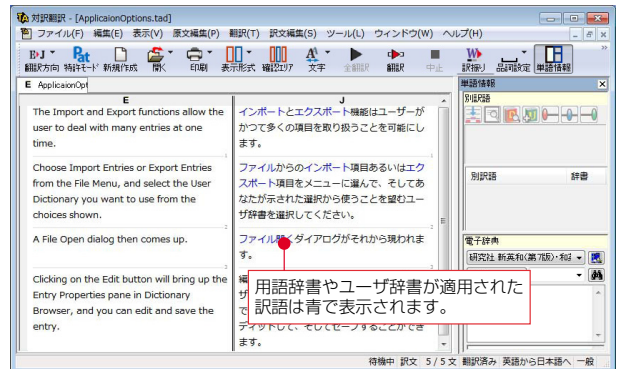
対訳翻訳 - [ApplicaionOptions.tad]

ファイル(F) 編集(E) 表示(V) 原文編集(P) 翻訳(T) 訳文編集(S) ツール(L) ウィンドウ(W) ヘルプ(H)

翻訳方向 特許モード 新規作成 開く 印刷 表示形式 確認エリア 文字 全翻訳 翻訳 中止 訳振り 品詞設定 単語情報

E ApplicaionOpt

E

J

The Import and Export functions allow the user to deal with many entries at one time.

インポートとエクスポート機能はユーザーがかつて多くの項目を取り扱うことを可能にします。

Choose Import Entries or Export Entries from the File Menu, and select the User Dictionary you want to use from the choices shown.

ファイルからのインポート項目あるいはエクスポート項目をメニューに選んで、そしてあなたが示された選択から使うことを望むユーザ辞書を選択してください。

A File Open dialog then comes up.

ファイル開くダイアログがそれから現われます。

Clicking on the Edit button will bring up the Entry Properties pane in Dictionary Browser, and you can edit and save the entry.

編 ザ で ディットして、そしてセーブすることができます。

用語辞書やユーザ辞書が適用された訳語は青で表示されます。

単語情報

訳語

別訳語 辞書

電子辞書

研究社 新英和(第7版)・和

待機中 訳文 5 / 5 文 翻訳済み 英語から日本語へ 一般